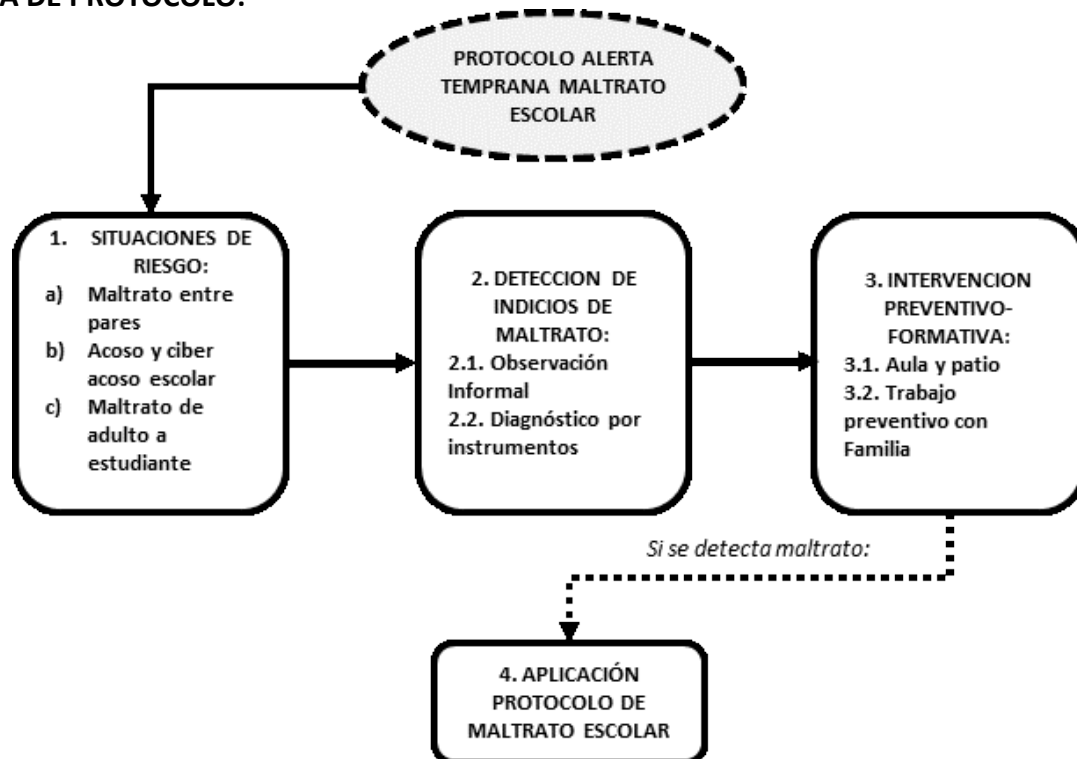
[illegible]A DE PROTOCOLO:

PROTOCOLO ALERTA TEMPRANA MALTRATO ESCOLAR

1. SITUACIONES DE RIESGO:
a) Maltrato entre pares
b) Acoso y ciber acoso escolar
c) Maltrato de adulto a estudiante

2. DETECCION DE INDICIOS DE MALTRATO:
2.1. Observación Informal
2.2. Diagnóstico por instrumentos

3. INTERVENCION PREVENTIVO-FORMATIVA:
3.1. Aula y patio
3.2. Trabajo preventivo con Familia

Si se detecta maltrato:

4. APLICACIÓN PROTOCOLO DE MALTRATO ESCOLAR